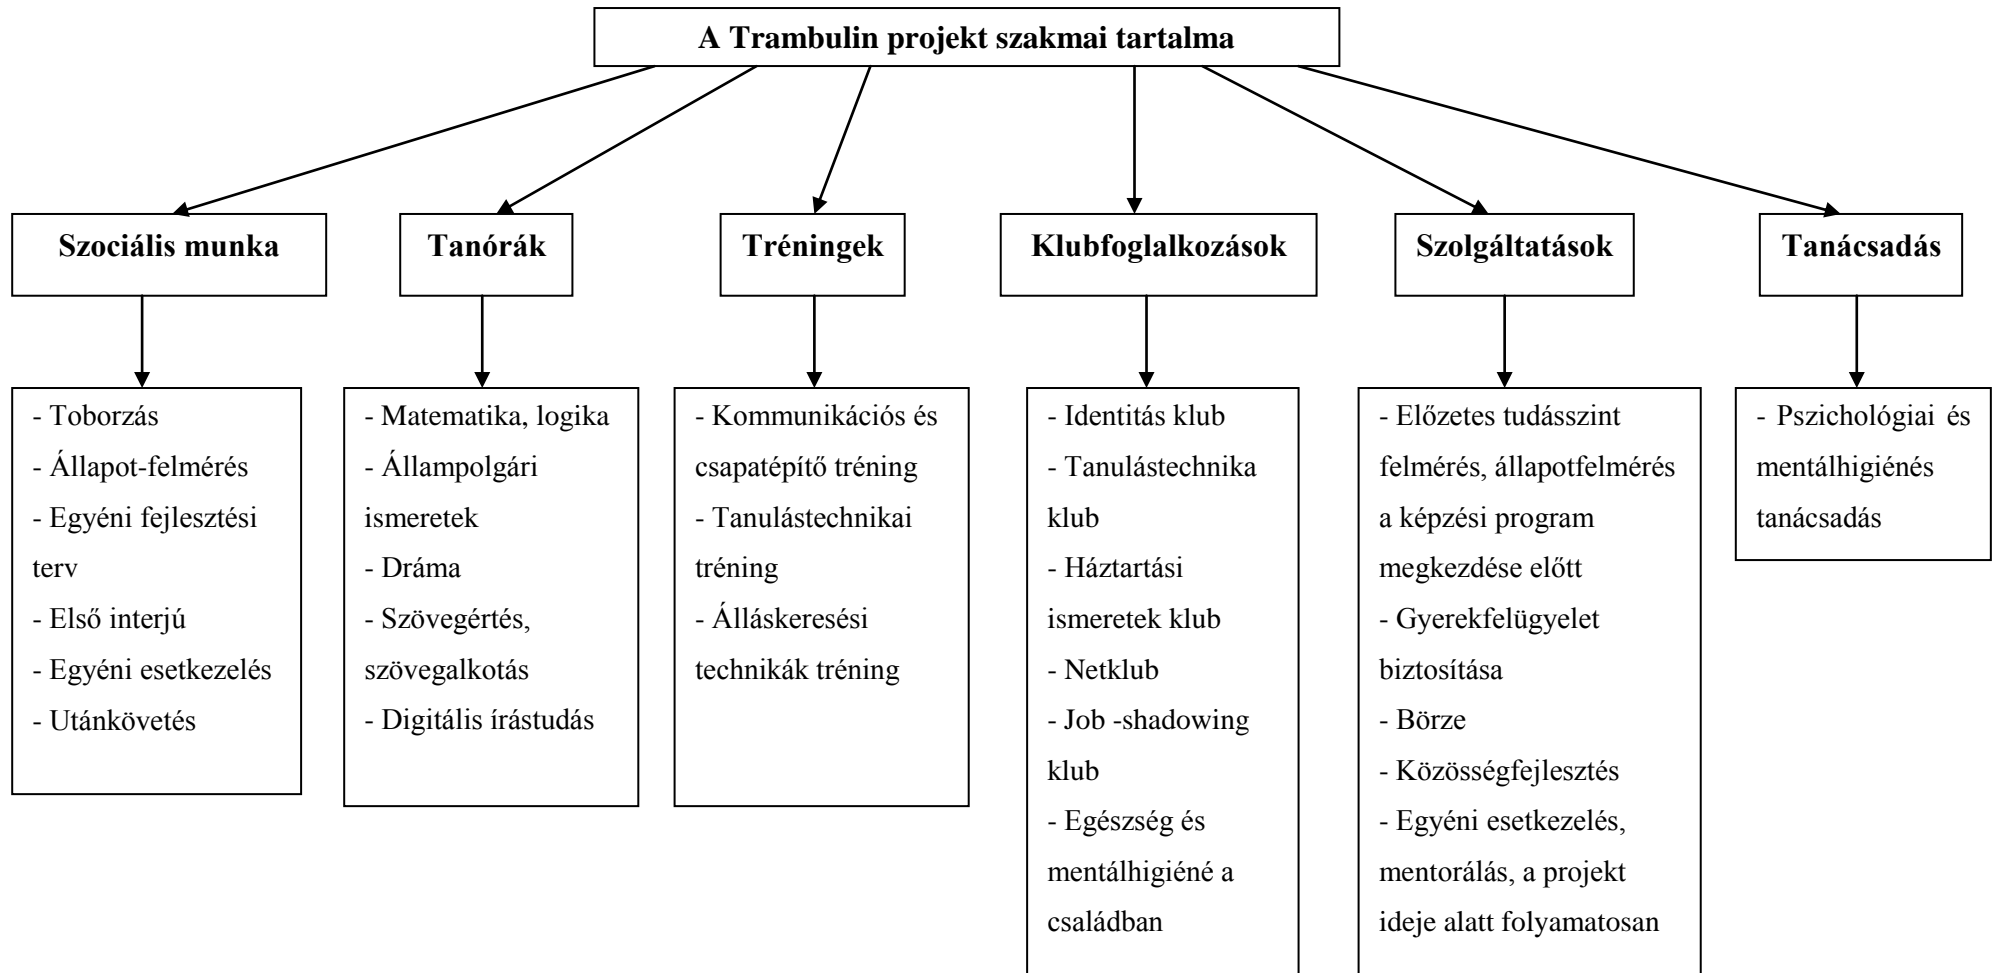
A Trambulin projekt szakmai tartalma

Szociális munka

- Toborzás
- Állapot-felmérés
- Egyéni fejlesztési terv
- Első interjú
- Egyéni esetkezelés
- Utánkövetés

Tanórák

- Matematika, logika
- Állampolgári ismeretek
- Dráma
- Szövegértés, szövegalkotás
- Digitális írástudás

Tréningek

- Kommunikációs és csapatépítő tréning
- Tanulástechnikai tréning
- Álláskeresési technikák tréning

Klubfoglalkozások

- Identitás klub
- Tanulástechnika klub
- Háztartási ismeretek klub
- Netklub
- Job -shadowing klub
- Egészség és mentálhigiéné a családban

Szolgáltatások

- Előzetes tudásszint felmérés, állapotfelmérés a képzési program megkezdése előtt
- Gyerekfelügyelet biztosítása
- Börze
- Közösségfejlesztés
- Egyéni esetkezelés, mentorálás, a projekt ideje alatt folyamatosan

Tanácsadás

- Pszichológiai és mentálhigiénés tanácsadás